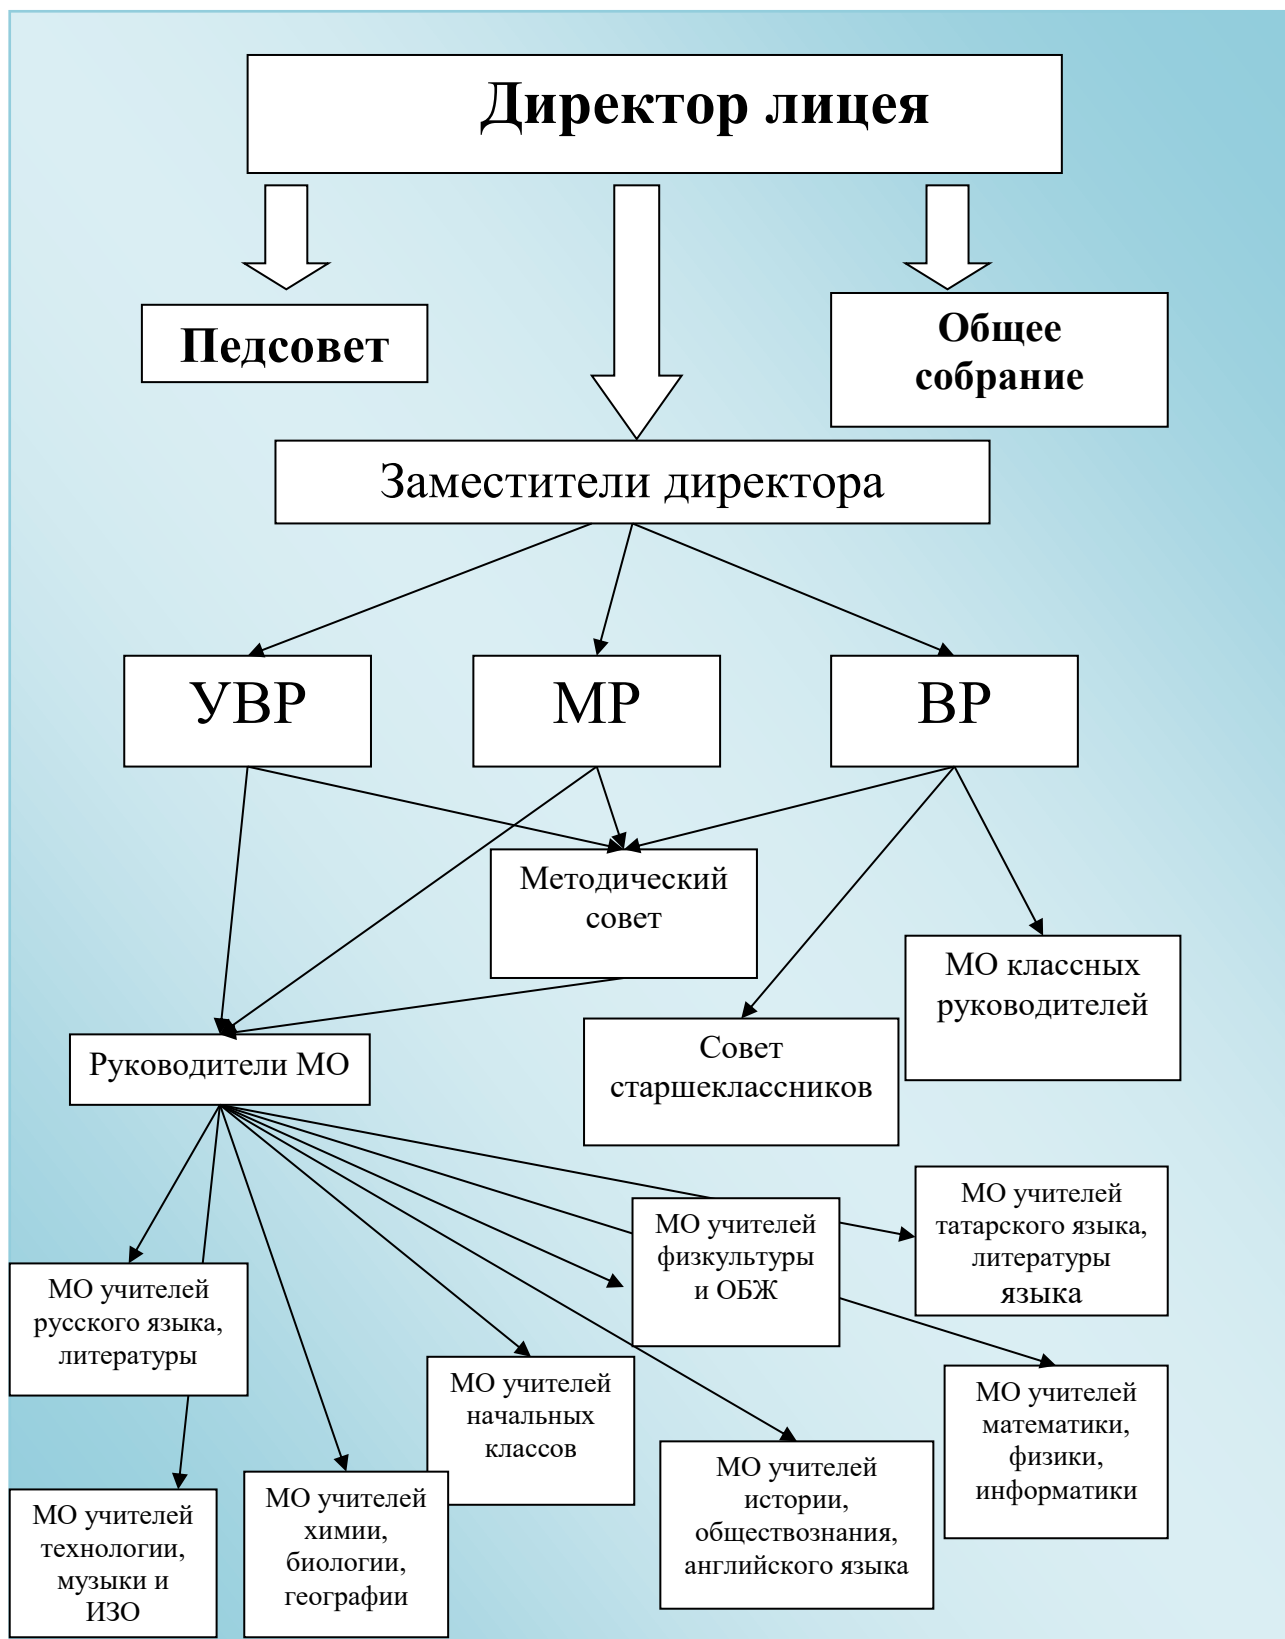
Директор лицея

Педсовет

Общее собрание

Заместители директора

УВР

МР

ВР

Методический совет

МО классных руководителей

Совет старшеклассников

Руководители МО

МО учителей татарского языка, литературы языка

МО учителей физкультуры и ОБЖ

МО учителей русского языка, литературы

МО учителей математики, физики, информатики

МО учителей начальных классов

МО учителей истории, обществознания, английского языка

МО учителей технологии, музыки и ИЗО

МО учителей химии, биологии, географии